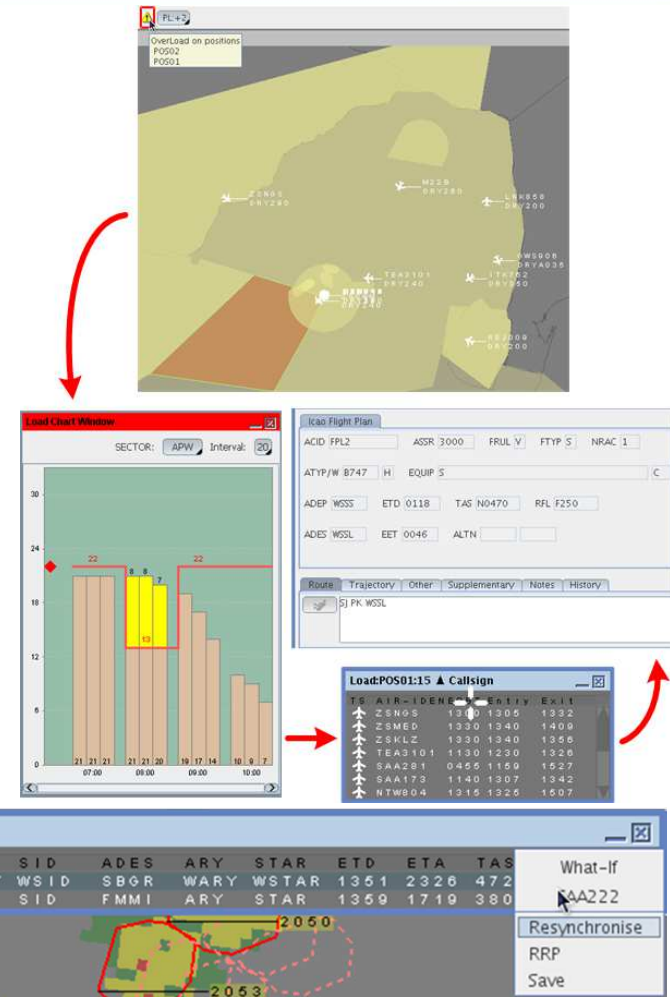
FL+5

OverLoad on positions
POS02
POS01

ZSN03
DRY280

M228
DRY280

LKW850
DRY200

SW990B
DRYA036

TEA3101
DRY240

ITK752
DRY350

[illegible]
DRY240

BSJ009
DRY200

Load Chart Window

SECTOR: APW Interval: 20

30
24
18
12
6
0

22
22
8 8 7
13

21 21 21 | 21 21 20 | 19 17 14 | 10 9 7

07:00
08:00
09:00
10:00

Icao Flight Plan

ACID FPL2 ASSR 3000 FRUL V FTYP S NRAC 1

ATYP/W B747 H EQUIP S C

ADEP WSSS ETD 0118 TAS N0470 RFL F250

ADES WSSL EET 0046 ALTN

Route Trajectory Other Supplementary Notes History

SJ PK WSSL

Load:POS01:15 ▲ Callsign

TS AIR-IDENT Entry Exit

| | | | |
|---|---|---|---|
| | ZSN0S | 1330 1305 | 1332 |
| | ZSMED | 1330 1340 | 1409 |
| | ZSKLZ | 1330 1340 | 1356 |
| | TEA3101 | 1130 1230 | 1326 |
| | SAA281 | 0455 1159 | 1527 |
| | SAA173 | 1140 1307 | 1342 |
| | NTW804 | 1315 1325 | 1507 |

| SID | ADES | ARY | STAR | ETD | ETA | TAS |
|---|---|---|---|---|---|---|
| WSID | SBGR | WARY | WSTAR | 1351 | 2326 | 472 |
| SID | FMMI | ARY | STAR | 1359 | 1719 | 380 |

What-If
SAA222
Resynchronise
RRP
Save

2050
2053